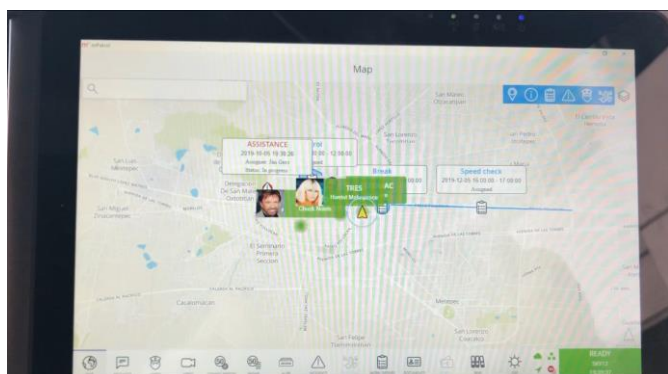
Map

ASSISTANCE
2019-10-05 15:36:26
Assigned: No Glass
Status: In progress

Break
09:00

Speed check
2019-12-05 15:00:00 - 17:00:00
Assigned

TRES
Hamid Mohamed

AC

Chuck Norris

San Luis Mextepec

San Miguel Zinacantepec

Delegación San Mateo Oxtotitlán

El Seminario Primera Sección

Cacalomacán

San Mateo Otzacatipan

San Lorenzo Tepaltitlán

Metepec

San Felipe Tlalmimilolpan

San Lorenzo Coacalco

READY